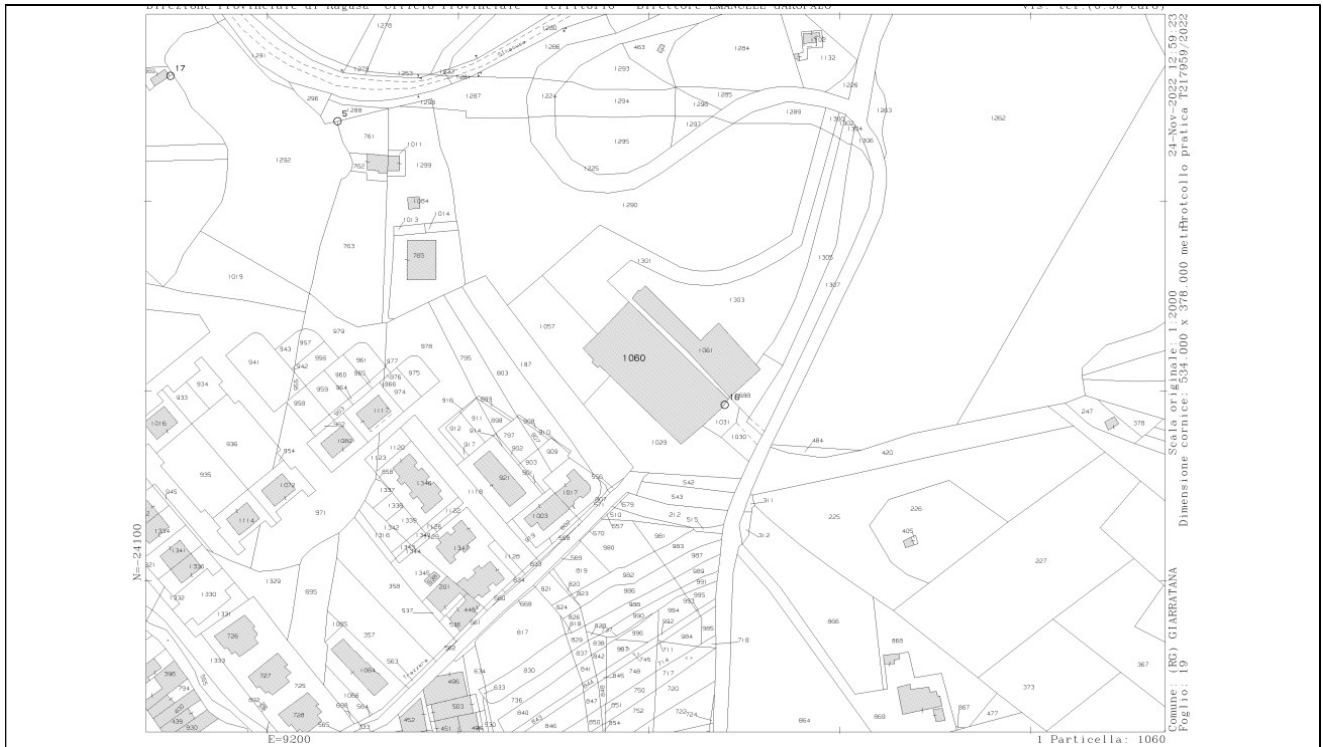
Direzione Provinciale di Ragusa - Ufficio Provinciale - Territorio - Direttore EMANUELE GAROFALO    Vis. tel.(0.90 euro)

24-Nov-2022 12:59:23
Protocollo pratica T217959/2022

Scala originale: 1:2000
Dimensione cornice: 534.000 x 378.000 metri

Comune: (RG) GIARRATANA
Foglio: 19

N=24100

E=9200

1 Particella: 1060

1278 1281 1273 1253 1252 1288 1286 463 1284 1132 1226 1283 1262 17 5 296 288 1296 1287 1224 1293 1294 1295 1285 1289 1297 1306 761 1011 1299 1292 752 1295 1225 1290 1264 1013 1014 763 765 1019 1301 1305 1303 1307 979 957 943 941 942 956 961 977 978 795 1057 187 1060 1061 803 934 960 965 976 975 933 959 964 966 974 958 915 1016 936 1117 1082 911 914 908 912 898 797 910 917 902 909 903 1029 1031 1030 16 1088 484 420 247 378 935 854 1072 1120 1123 858 1346 921 1017 542 543 311 225 226 405 945 1114 971 1337 1339 1122 1118 1023 679 510 557 212 515 312 1340 1341 1336 1342 1316 1344 1126 1347 1128 833 569 670 980 981 983 957 227 1329 895 1345 291 834 819 982 984 991 995 1330 1331 358 537 1446 1332 821 823 988 993 726 1090 357 1333 727 725 728 1084 863 817 634 830 1066 866 868 718 367 373 864 869 867 477 496 503 452 451 833 736 840 848 851 854 750 720 722 724 746 745 717 711 995